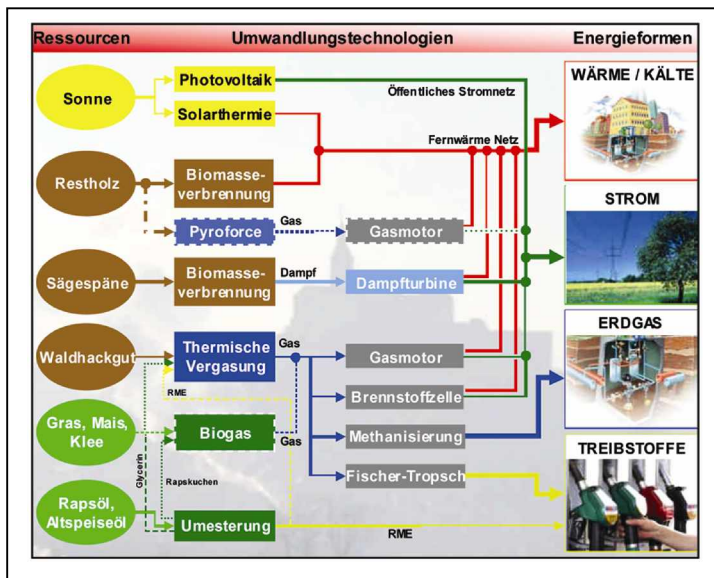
Ressourcen Umwandlungstechnologien Energieformen

Sonne
Photovoltaik
Solarthermie
Öffentliches Stromnetz
Fernwärme Netz
WÄRME / KÄLTE

Restholz
Biomasseverbrennung
Pyroforce
Gas
Gasmotor
STROM

Sägespäne
Biomasseverbrennung
Dampf
Dampfturbine

Waldhackgut
Thermische Vergasung
Gas
Gasmotor
ERDGAS
RME
Brennstoffzelle

Gras, Mais, Klee
Biogas
Gas
Methanisierung
Glycerin
Rapskuchen
Fischer-Tropsch
TREIBSTOFFE

Rapsöl, Altspeiseöl
Umesterung
RME